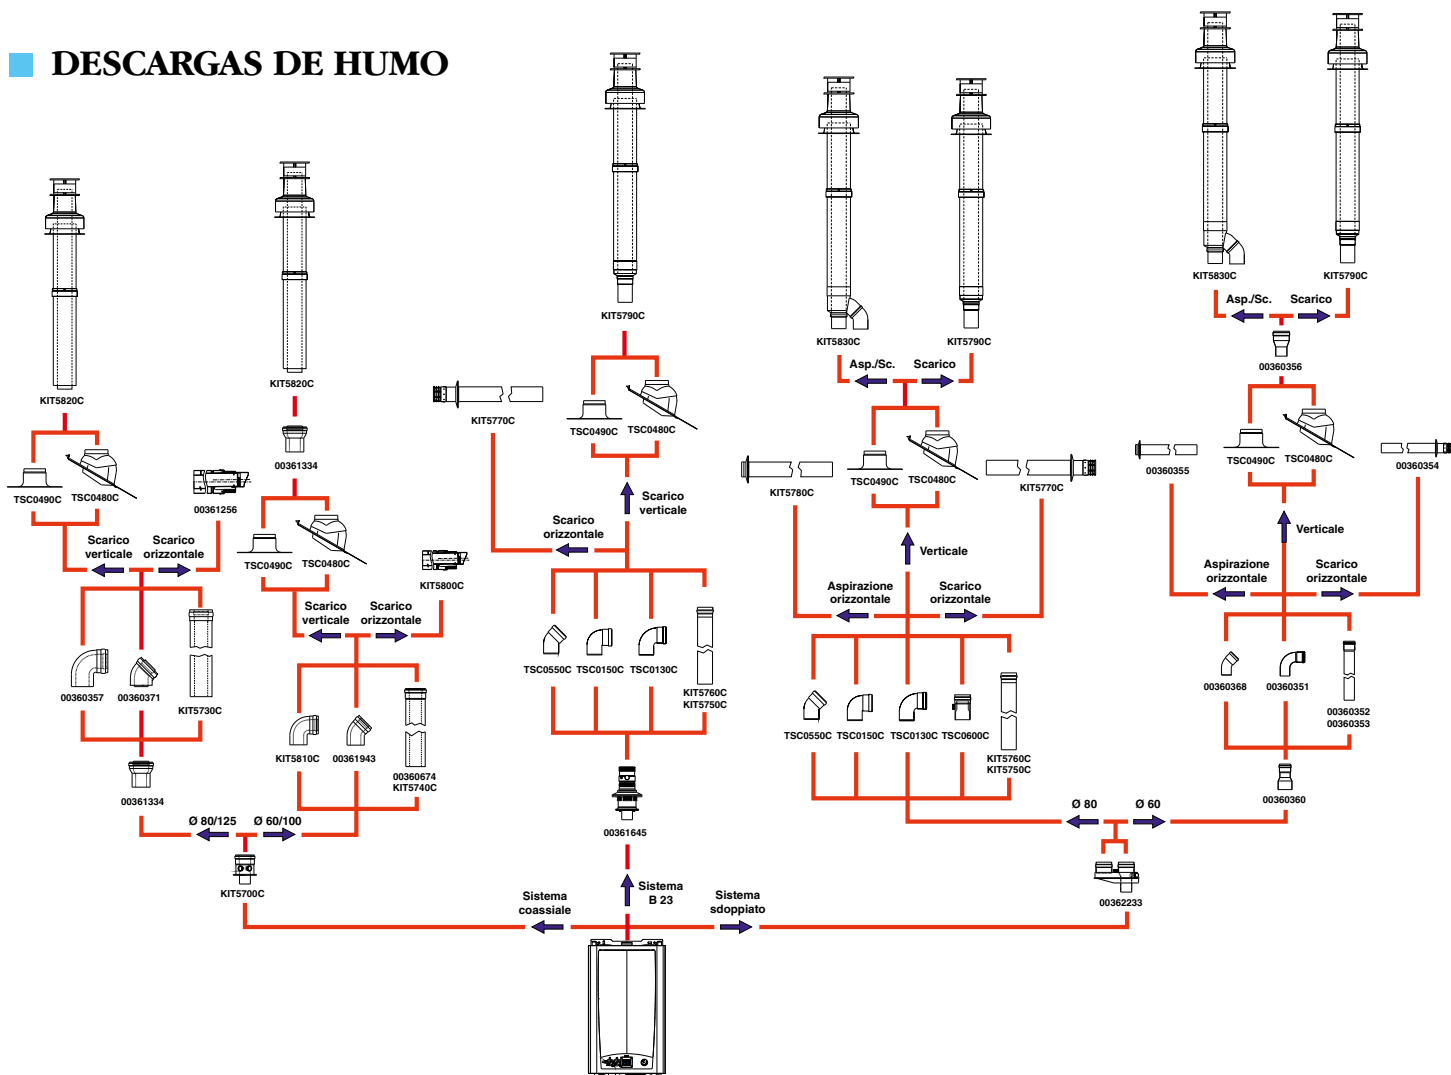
DESCARGAS DE HUMO

KIT5820C

TSC0490C TSC0480C

Scarico verticale

Scarico orizzontale

00361256

00360357 00360371 KIT5730C

00361334

Ø 80/125 Ø 60/100

KIT5700C

KIT5820C

00361334

TSC0490C TSC0480C

KIT5800C

Scarico verticale

Scarico orizzontale

KIT5810C 00361943 00360674 KIT5740C

KIT5770C

KIT5790C

TSC0490C TSC0480C

Scarico verticale

Scarico orizzontale

TSC0550C TSC0150C TSC0130C KIT5760C KIT5750C

00361645

Sistema B 23

Sistema coassiale

Sistema sdoppiato

KIT5830C KIT5790C

Asp./Sc. Scarico

KIT5780C

TSC0490C TSC0480C

KIT5770C

Verticale

Aspirazione orizzontale

Scarico orizzontale

TSC0550C TSC0150C TSC0130C TSC0600C KIT5760C KIT5750C

Ø 80 Ø 60

00362233

KIT5830C KIT5790C

Asp./Sc. Scarico

00360356

00360355 TSC0490C TSC0480C 00360354

Verticale

Aspirazione orizzontale

Scarico orizzontale

00360368 00360351 00360352 00360353

00360360